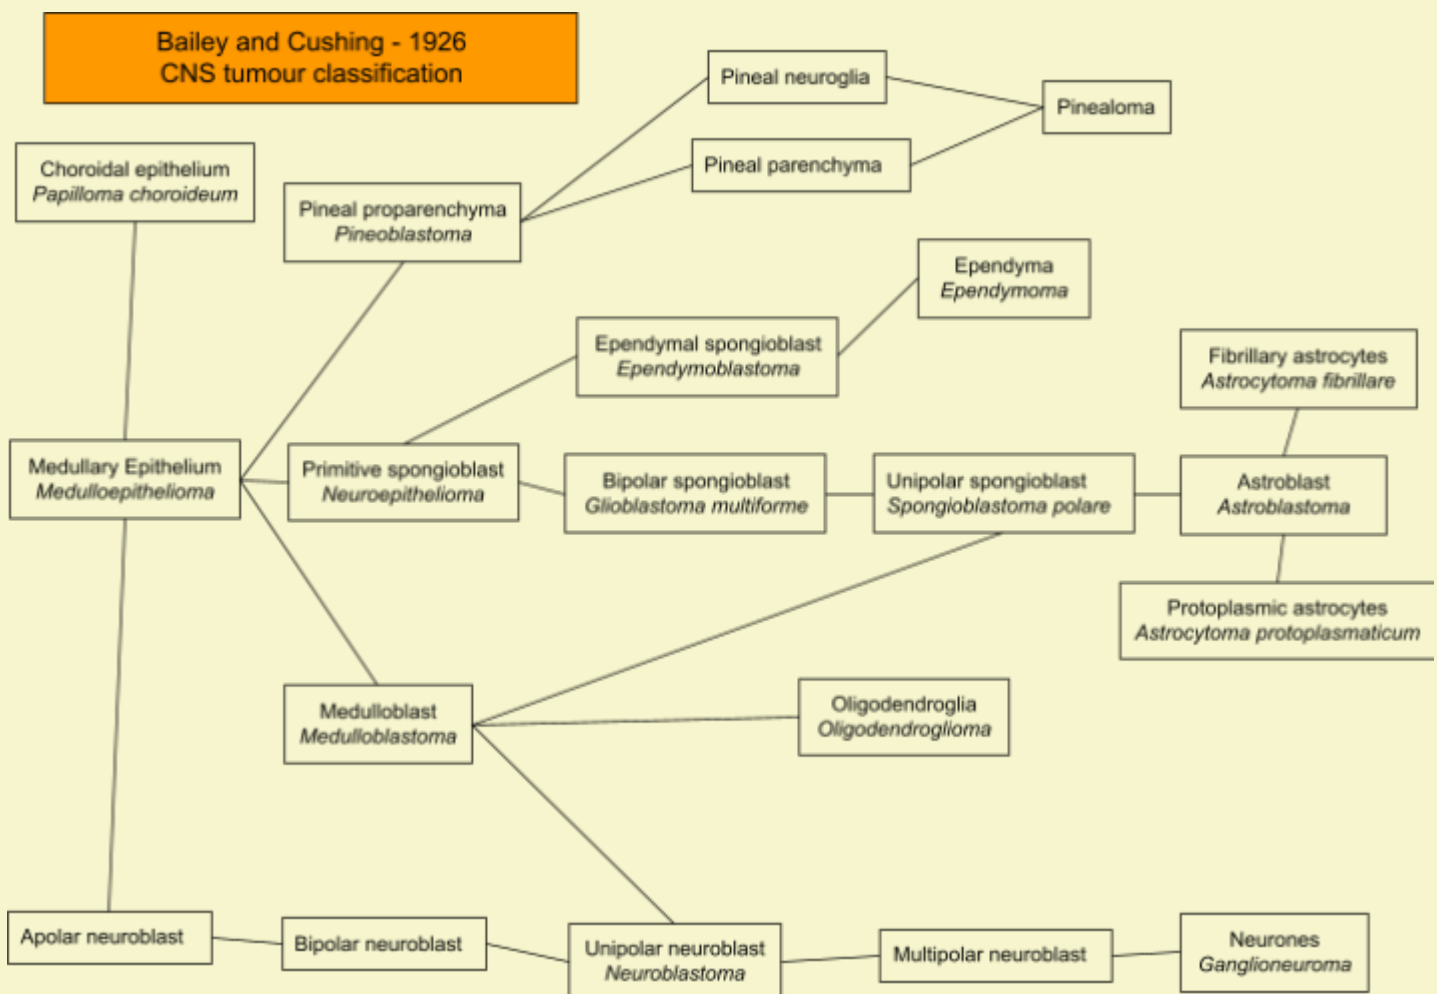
Bailey and Cushing - 1926
CNS tumour classification

Pineal neuroglia

Pinealoma

Pineal parenchyma

Choroidal epithelium
*Papilloma choroideum*

Pineal proparenchyma
*Pineoblastoma*

Ependyma
*Ependymoma*

Ependymal spongioblast
*Ependymoblastoma*

Fibrillary astrocytes
*Astrocytoma fibrillare*

Medullary Epithelium
*Medulloepithelioma*

Primitive spongioblast
*Neuroepithelioma*

Bipolar spongioblast
*Glioblastoma multiforme*

Unipolar spongioblast
*Spongioblastoma polare*

Astroblast
*Astroblastoma*

Protoplasmic astrocytes
*Astrocytoma protoplasmaticum*

Medulloblast
*Medulloblastoma*

Oligodendroglia
*Oligodendroglioma*

Apolar neuroblast

Bipolar neuroblast

Unipolar neuroblast
*Neuroblastoma*

Multipolar neuroblast

Neurones
*Ganglioneuroma*